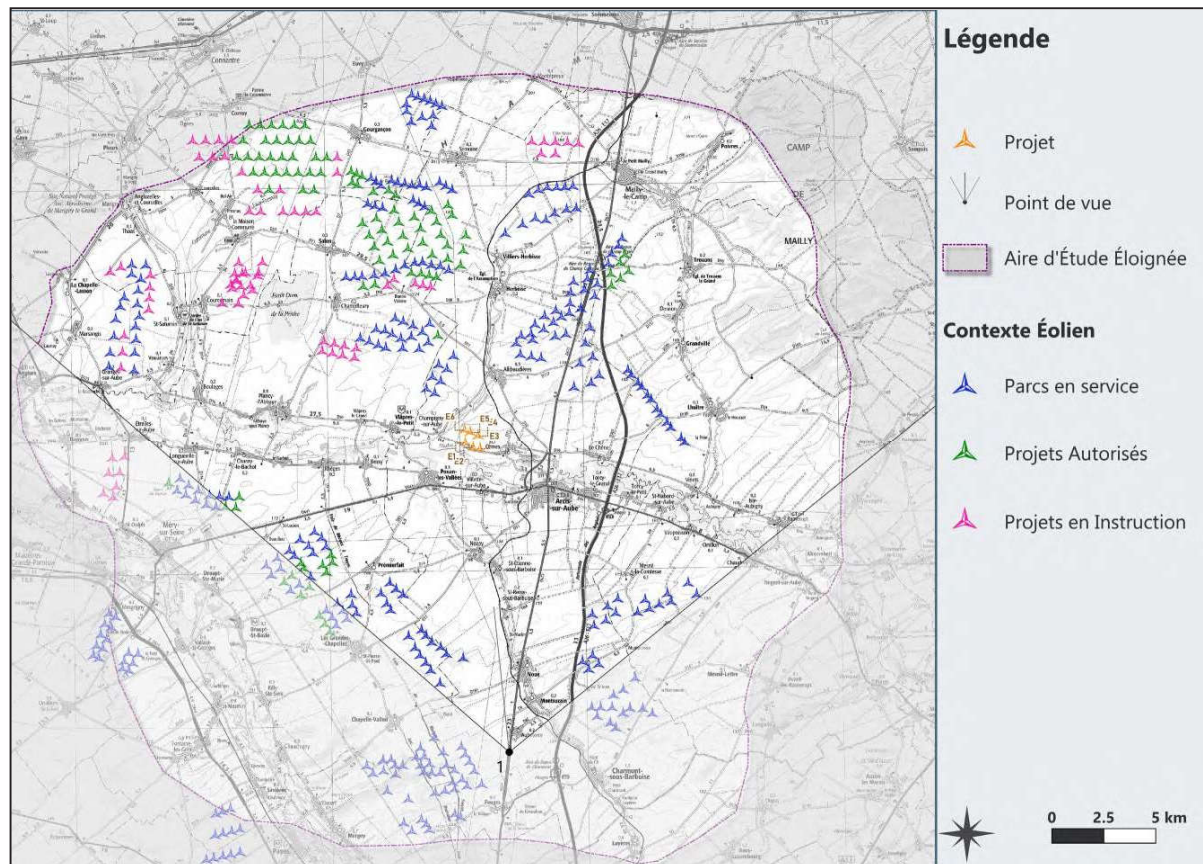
Légende

Projet

Point de vue

Aire d'Étude Éloignée

Contexte Éolien

Parcs en service

Projets Autorisés

Projets en Instruction

0 2.5 5 km

Gourgançon

Mailly-le-Camp

CAMP

DE

MAILLY

Salon

Champfleury

Allibaudières

Arcis-sur-Aube

Plancy-l'Abbaye

Pouan-les-Vallées

Prémierfait

Méry-sur-Seine

Chauchigny

Charmont-sous-Barbuise

Voué

Montsuzain

Herbisse

Villiers-Herbisse

Courcemain

St-Saturnin

Ormes

Longueville-sur-Aube

Charny-le-Bachot

Champigny-sur-Aube

Villiette-sur-Aube

Viâpres-le-Petit

Ortillon

Torcy-le-Grand

Dosnon

Grandville

Lhuître

Trouans

Poivres

La Chapelle-Lasson

Marsangis

Boulages

Vouarces

Baudement

Thaas

Semoine

Les Grandes-Chapelles

Chapelle-Vallon

Nozay

St-Étienne-sous-Barbuise

St-Remy-sous-Barbuise

Mesnil-la-Comtesse

Mesnil-Lettre

St-Nabord-sur-Aube

E1

E2

E3

E4

E5

E6

1

27.5